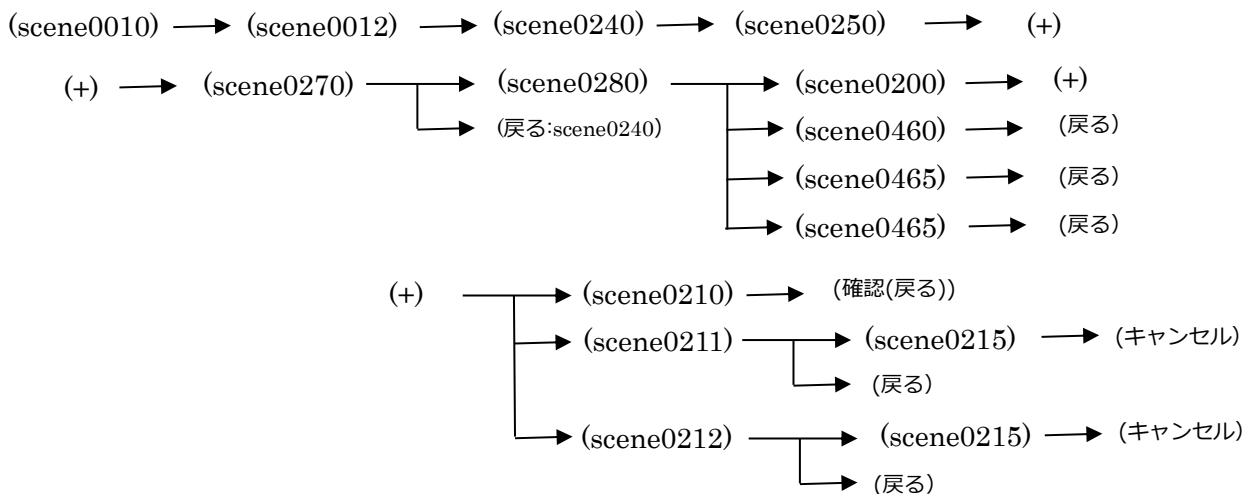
(scene0010) → (scene0012) → (scene0240) → (scene0250) → (+)

(+) → (scene0270) → (scene0280) → (scene0200) → (+)
→ (戻る:scene0240)
→ (scene0460) → (戻る)
→ (scene0465) → (戻る)
→ (scene0465) → (戻る)

(+) → (scene0210) → (確認(戻る))
→ (scene0211) → (scene0215) → (キャンセル)
→ (戻る)
→ (scene0212) → (scene0215) → (キャンセル)
→ (戻る)